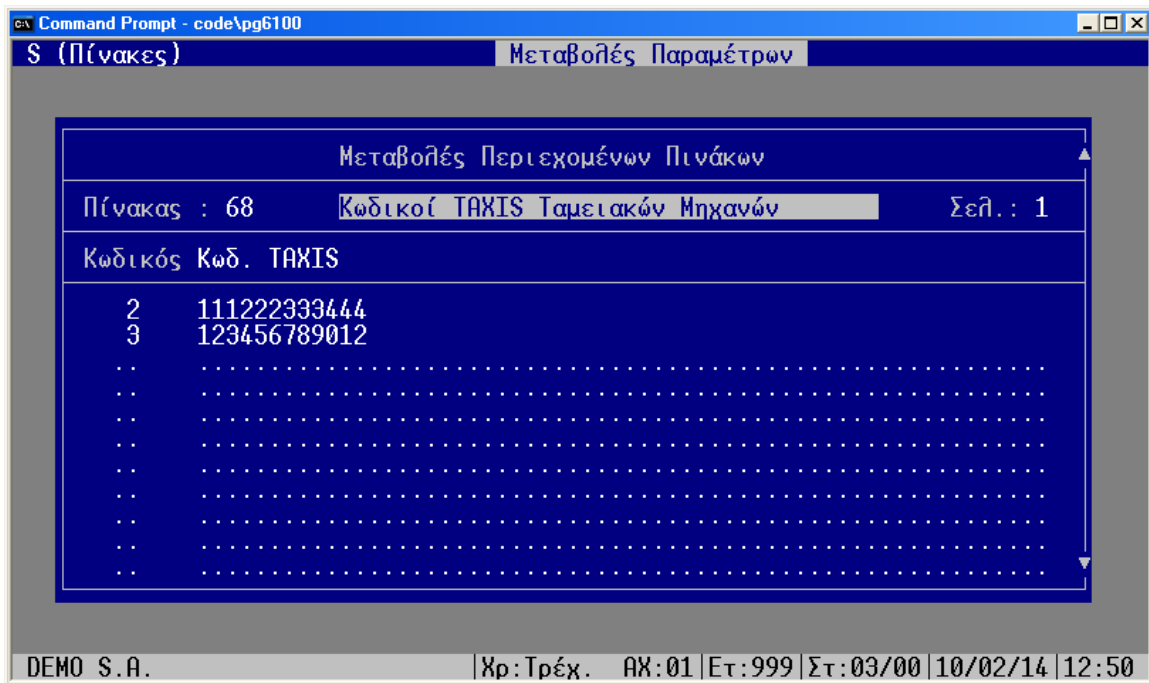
Command Prompt - code\pg6100

S (Πίνακες)

Μεταβολές Παραμέτρων

Μεταβολές Περιεχομένων Πινάκων

Πίνακας : 68 Κωδικοί TAXIS Ταμειακών Μηχανών Σελ.: 1

| Κωδικός | Κωδ. TAXIS |
|---|---|
| 2 | 111222333444 |
| 3 | 123456789012 |
| .. | ............................................ |
| .. | ............................................ |
| .. | ............................................ |
| .. | ............................................ |
| .. | ............................................ |
| .. | ............................................ |
| .. | ............................................ |
| .. | ............................................ |

DEMO S.A. |Χρ:Τρέχ. ΑΧ:01 |Ετ:999 |Στ:03/00 |10/02/14 |12:50